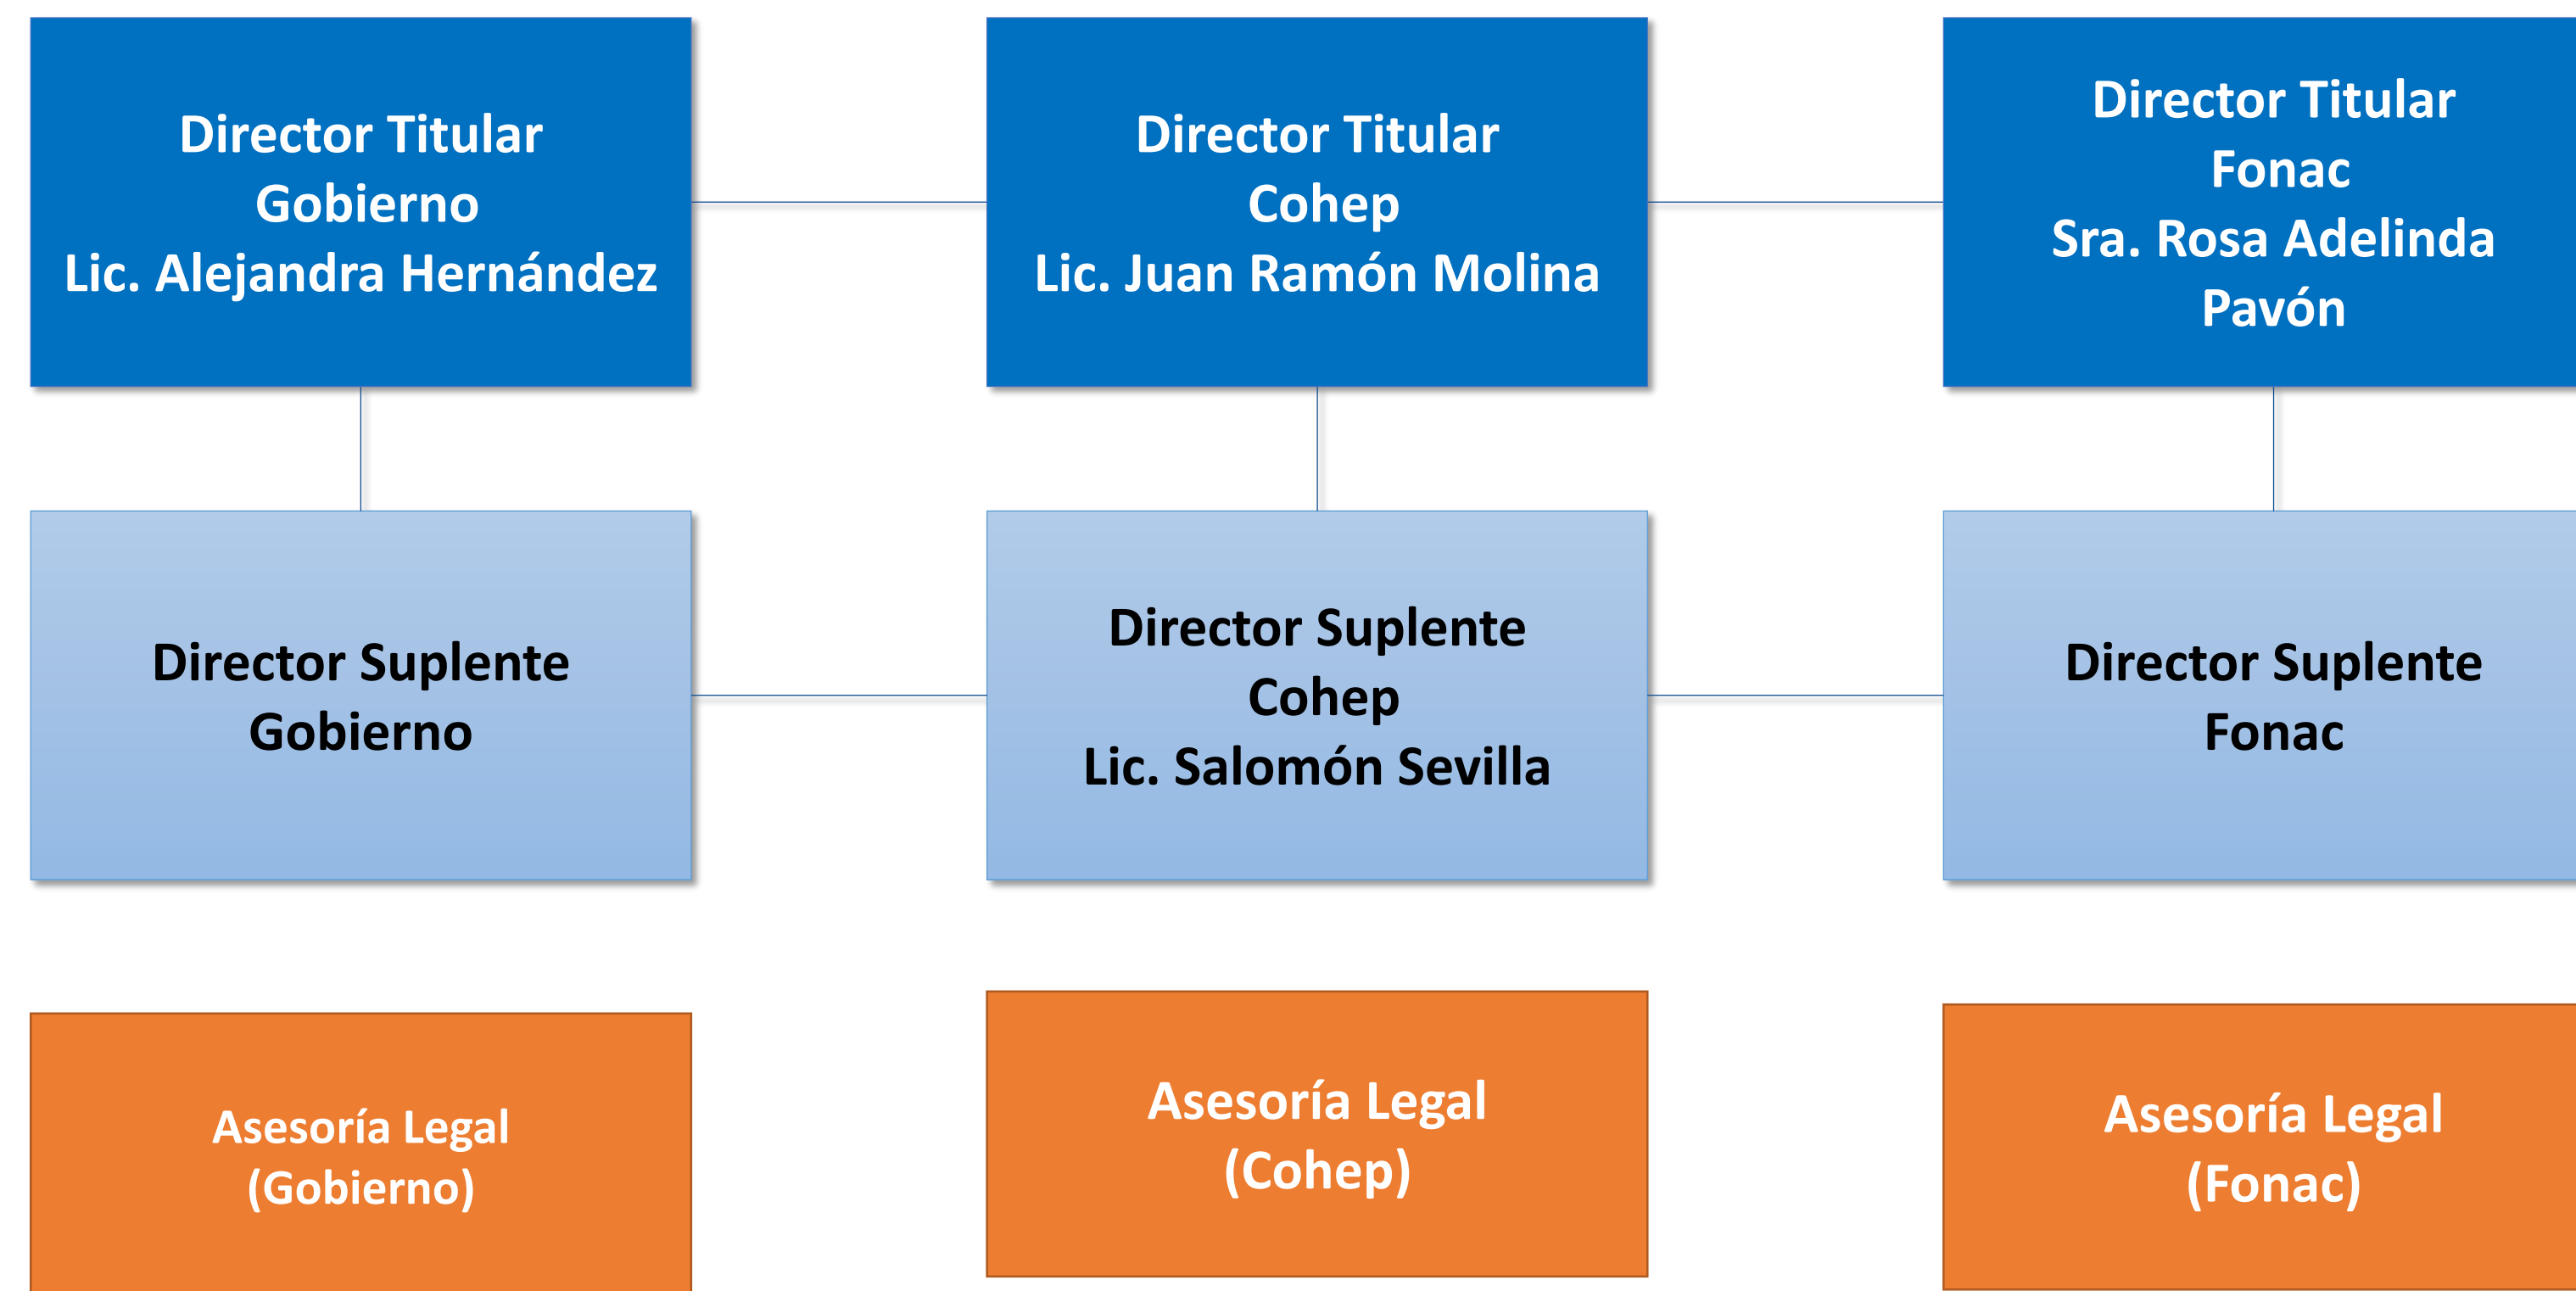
Director Titular
Gobierno
Lic. Alejandra Hernández

Director Titular
Cohep
Lic. Juan Ramón Molina

Director Titular
Fonac
Sra. Rosa Adelinda Pavón

Director Suplente
Gobierno

Director Suplente
Cohep
Lic. Salomón Sevilla

Director Suplente
Fonac

Asesoría Legal
(Gobierno)

Asesoría Legal
(Cohep)

Asesoría Legal
(Fonac)